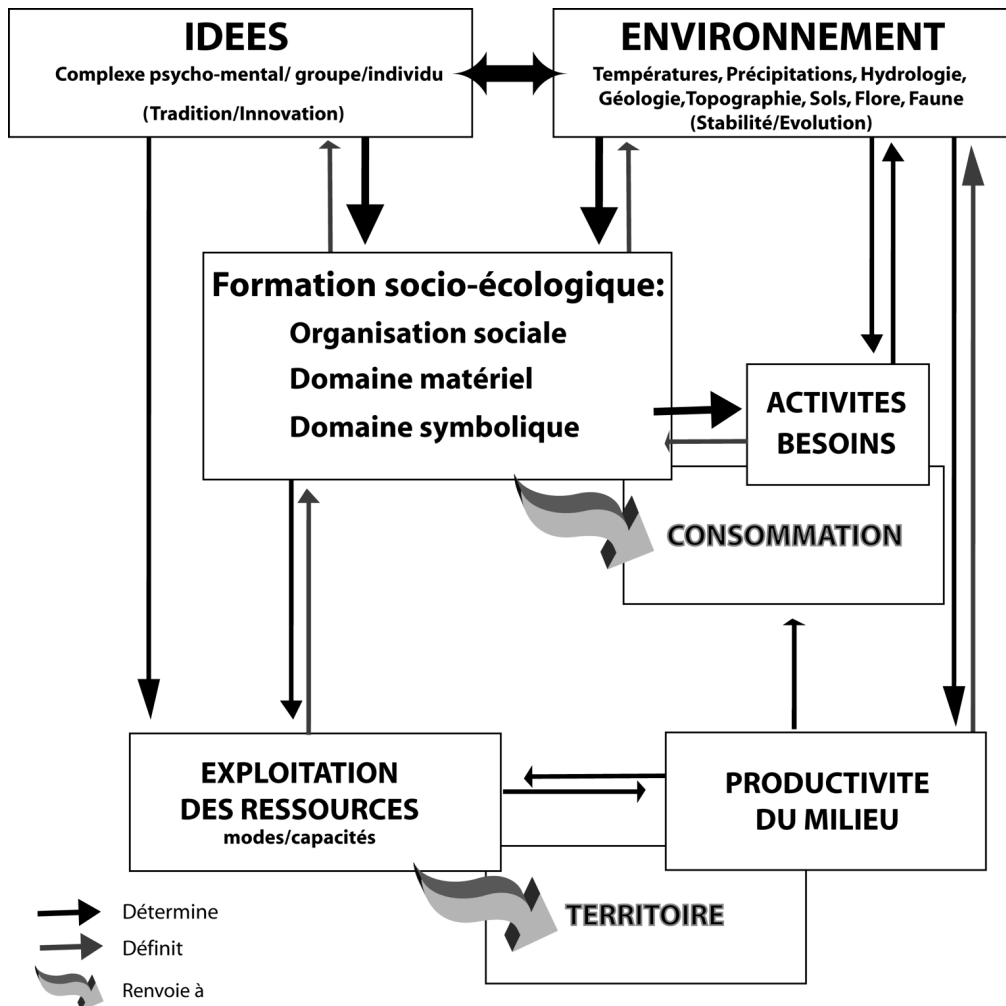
IDEES
Complexe psycho-mental/ groupe/individu
(Tradition/Innovation)

ENVIRONNEMENT
Températures, Précipitations, Hydrologie, Géologie,Topographie, Sols, Flore, Faune
(Stabilité/Evolution)

Formation socio-écologique:
Organisation sociale
Domaine matériel
Domaine symbolique

ACTIVITES
BESOINS

CONSOMMATION

EXPLOITATION
DES RESSOURCES
modes/capacités

PRODUCTIVITE
DU MILIEU

TERRITOIRE

Détermine
Définit
Renvoie à